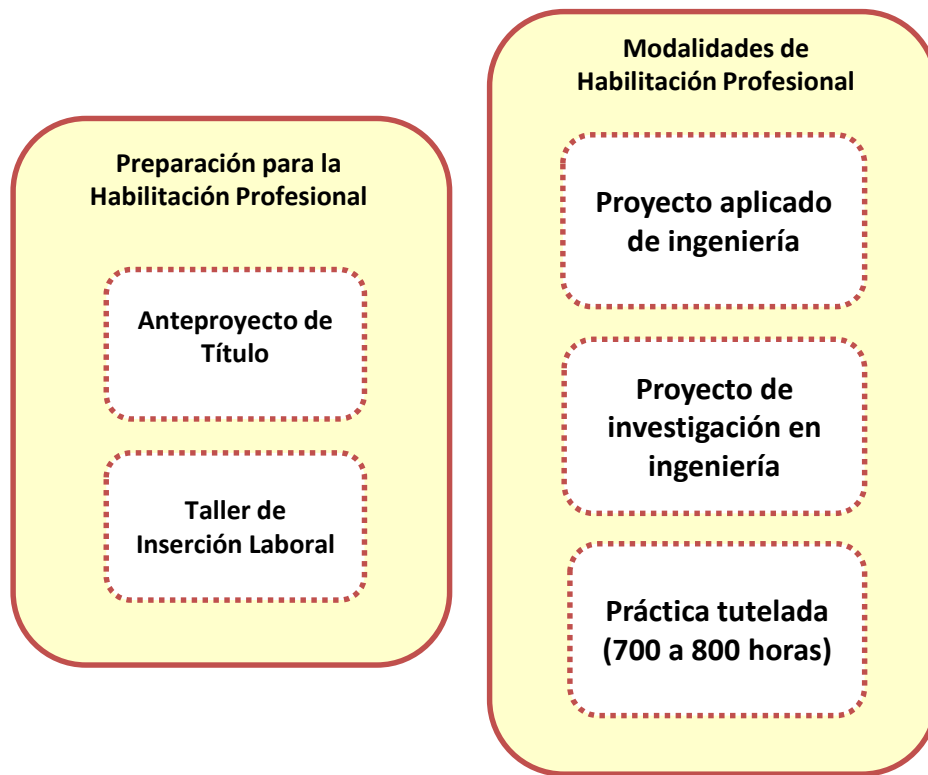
Preparación para la Habilitación Profesional

Anteproyecto de Título

Taller de Inserción Laboral

Modalidades de Habilitación Profesional

Proyecto aplicado de ingeniería

Proyecto de investigación en ingeniería

Práctica tutelada (700 a 800 horas)